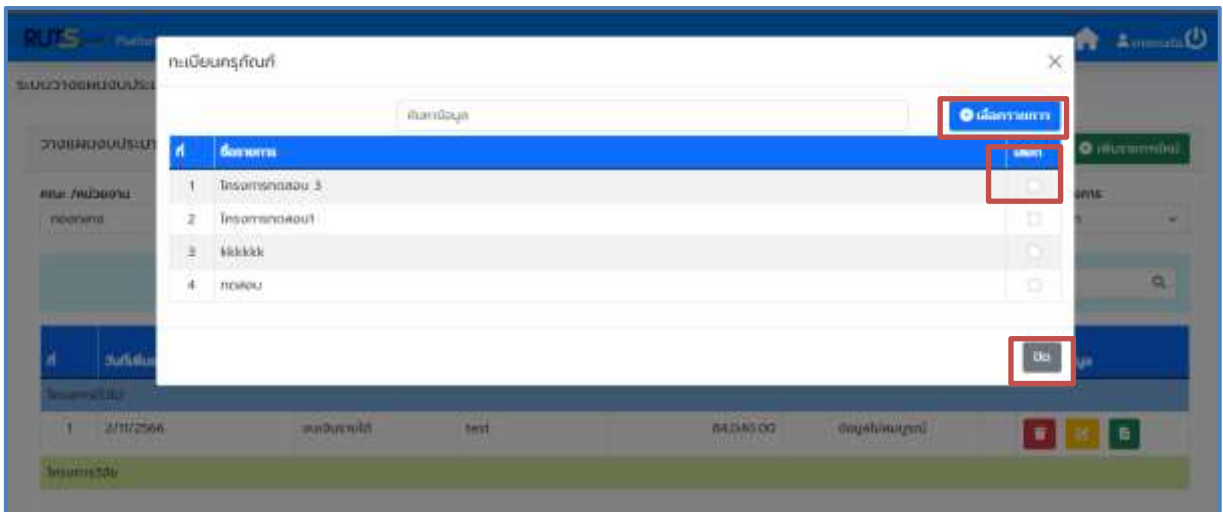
ทะเบียนครุภัณฑ์

×

ค้นหาข้อมูล

เลือกรายการ

| ที่ | ชื่อรายการ | เลือก |
|---|---|---|
| 1 | โครงการทดสอบ 3 | |
| 2 | โครงการทดสอบ1 | |
| 3 | kkkkkk | |
| 4 | ทดสอบ | |

ปิด

ระบบวางแผนงบประมาณ

วางแผนงบประมาณ

คณะ /หน่วยงาน

ทดสอบ

เพิ่มรายการใหม่

ที่

วันที่เริ่ม

1 2/11/2566 test 84,040.00 ข้อมูลไม่สมบูรณ์

โครงการวิจัย